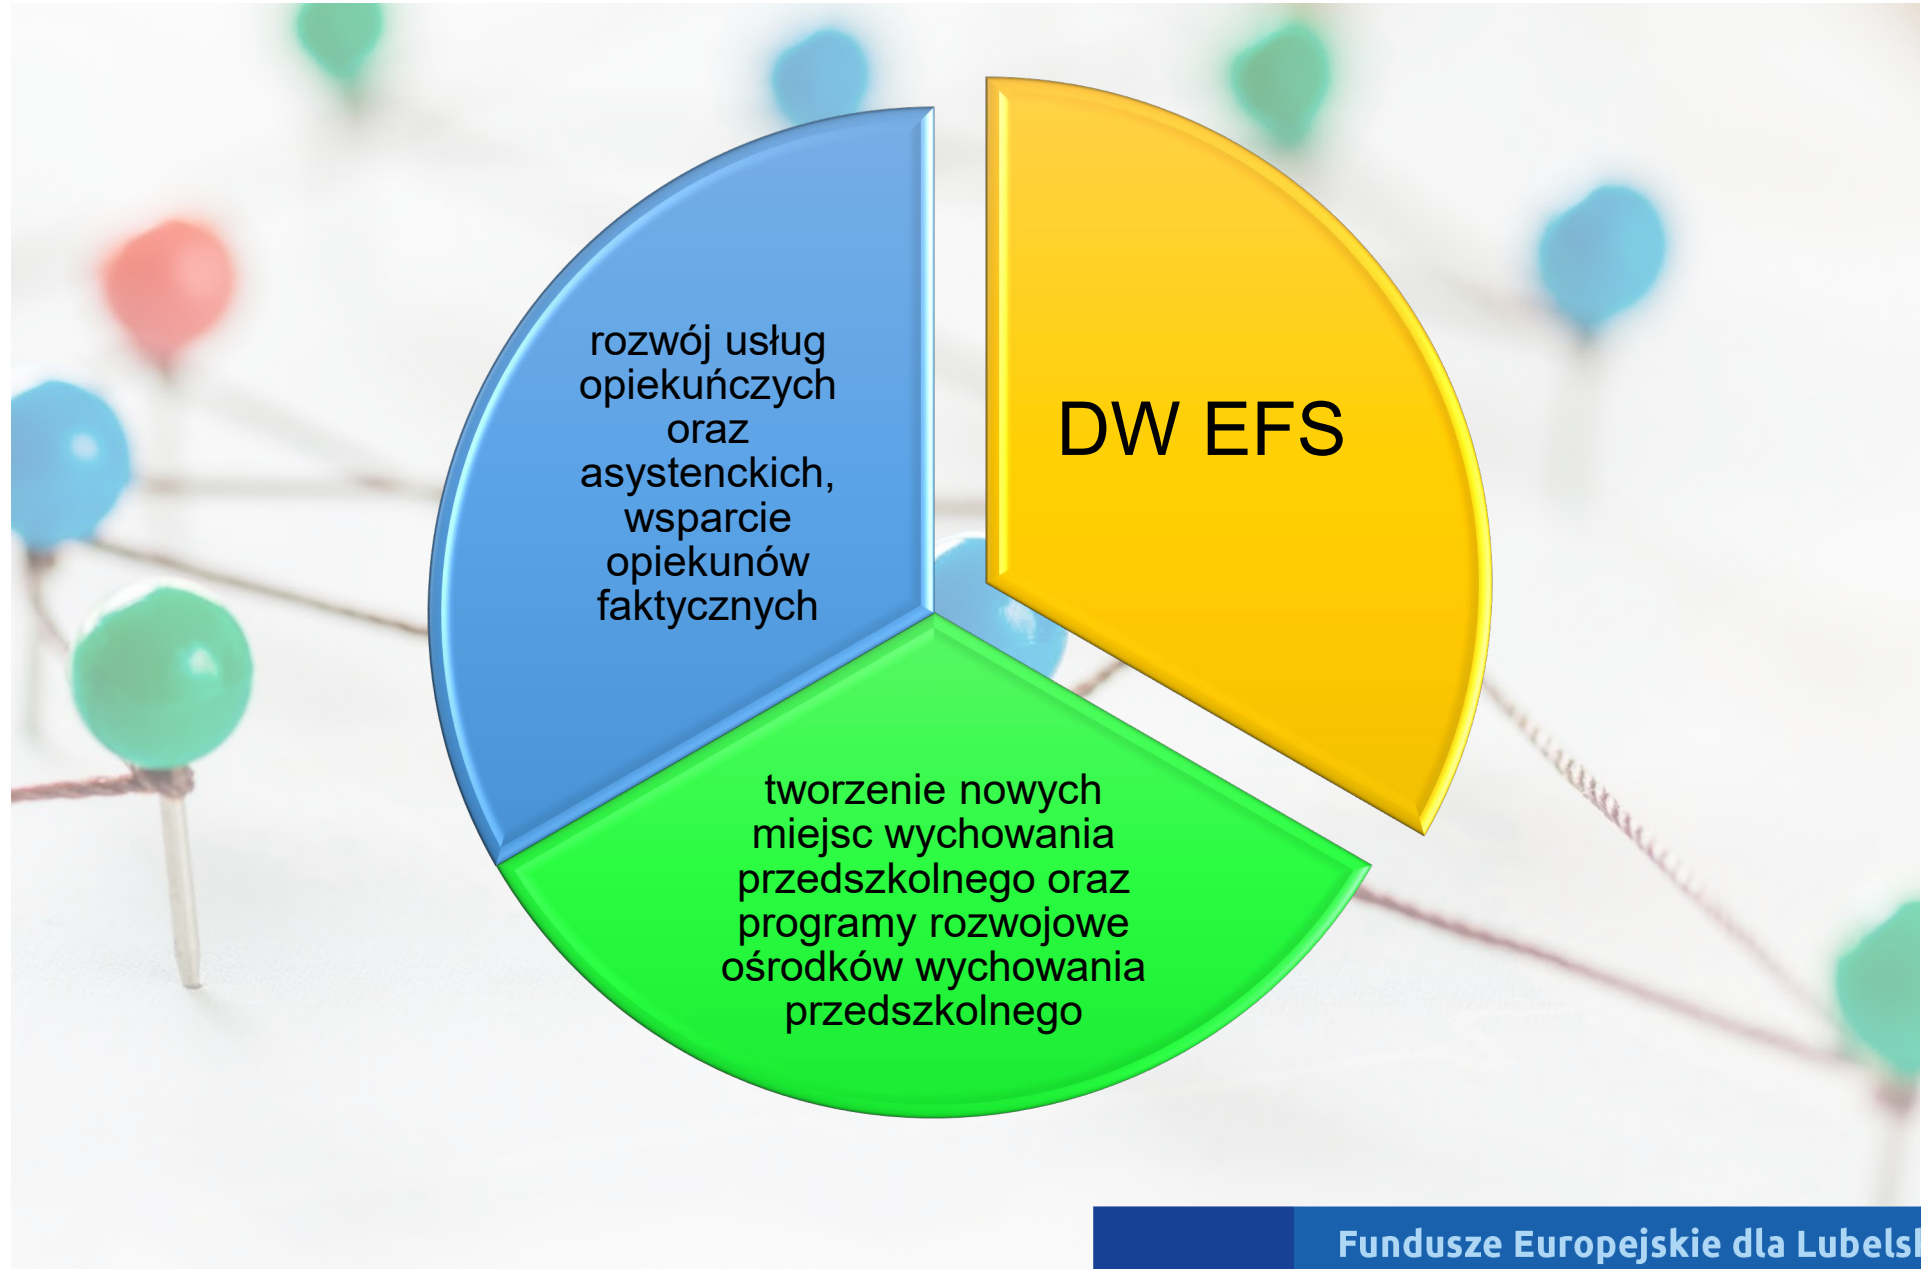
rozwój usług opiekuńczych oraz asystenckich, wsparcie opiekunów faktycznych

DW EFS

tworzenie nowych miejsc wychowania przedszkolnego oraz programy rozwojowe ośrodków wychowania przedszkolnego

Fundusze Europejskie dla Lubels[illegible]